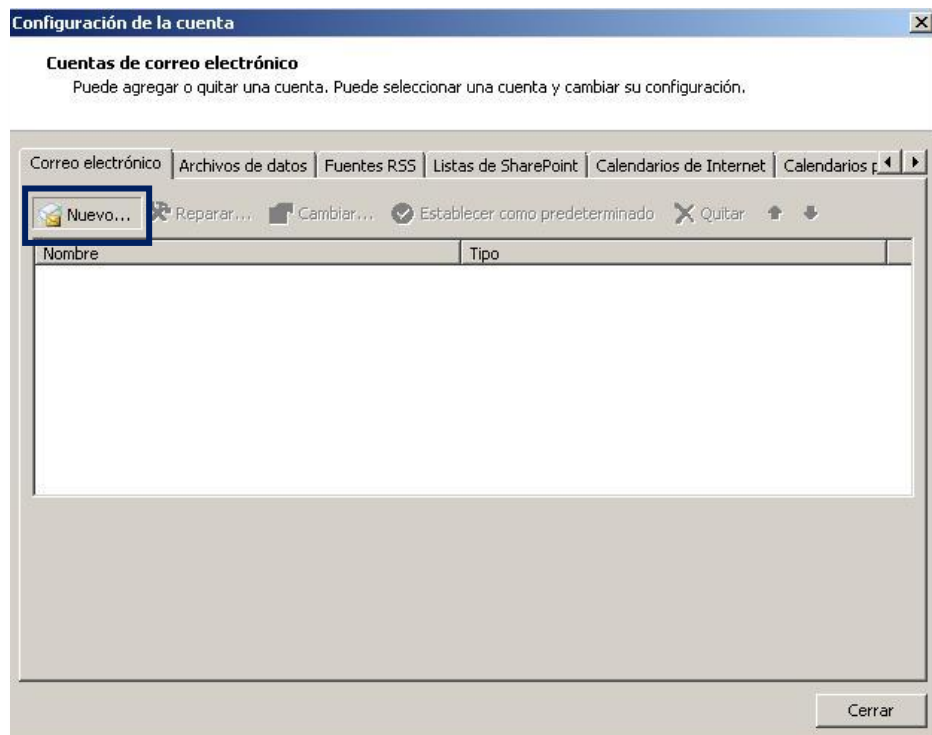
Configuración de la cuenta

Cuentas de correo electrónico

Puede agregar o quitar una cuenta. Puede seleccionar una cuenta y cambiar su configuración.

Correo electrónico | Archivos de datos | Fuentes RSS | Listas de SharePoint | Calendarios de Internet | Calendarios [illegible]

Nuevo... Reparar... Cambiar... Establecer como predeterminado Quitar

| Nombre | Tipo |
|---|---|

Cerrar